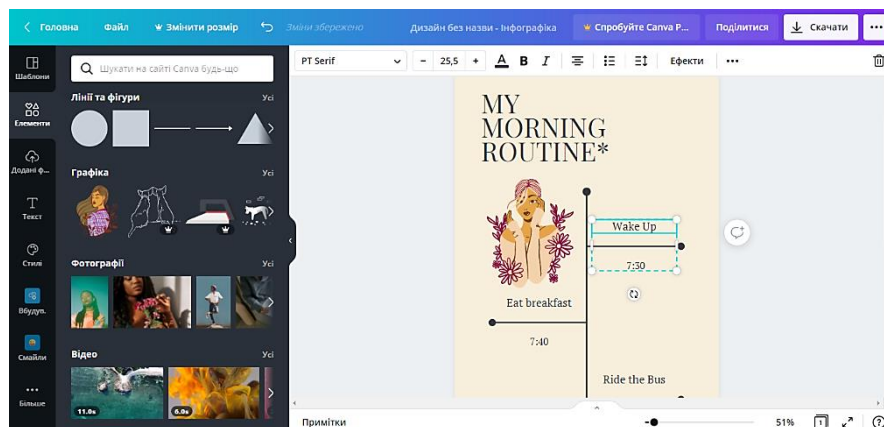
Головна Файл Змінити розмір Зміни збережено Дизайн без назви - Інфографіка Спробуйте Canva P... Поділитися Скачати ...

Шаблони
Елементи
Додані ф...
Текст
Стилі
Вбудув.
Смайли
Більше

Шукати на сайті Canva будь-що

Лінії та фігури Усі

Графіка Усі

Фотографії Усі

Відео Усі

11.0s
6.0s

PT Serif 25,5 Ефекти ...

MY MORNING ROUTINE*

Wake Up

7:30

Eat breakfast

7:40

Ride the Bus

Примітки 51%